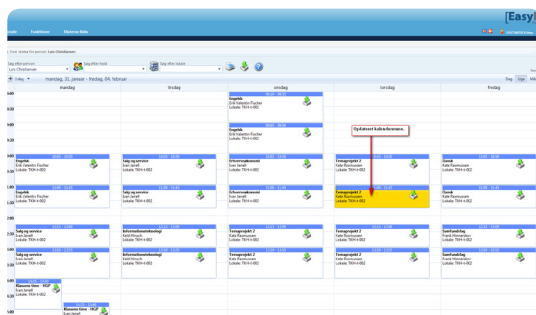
[Easy]

Funktioner Skemas Bøde

Søg efter person Søg efter lærer Søg efter lokale
Lars Christiansen

Tilføj mandag, 31. januar - fredag, 04. februar

Dag Uge

mandag tirsdag onsdag torsdag fredag

Engelsk
Erik Valentin Fischer
Lokale: TKH-A-002

Engelsk
Erik Valentin Fischer
Lokale: TKH-A-002

Opdateret kalenderemne.

Engelsk
Erik Valentin Fischer
Lokale: TKH-A-002

Salg og service
Sven Jarvell
Lokale: TKH-A-002

Virksomhedsøkonomi
Sven Jarvell
Lokale: TKH-A-002

Temaprojekt 2
Kate Rasmussen
Lokale: TKH-A-002

Dansk
Kate Rasmussen
Lokale: TKH-A-002

Engelsk
Erik Valentin Fischer
Lokale: TKH-A-002

Salg og service
Sven Jarvell
Lokale: TKH-A-002

Virksomhedsøkonomi
Sven Jarvell
Lokale: TKH-A-002

Temaprojekt 2
Kate Rasmussen
Lokale: TKH-A-002

Dansk
Kate Rasmussen
Lokale: TKH-A-002

Salg og service
Sven Jarvell
Lokale: TKH-A-002

Informationsteknologi
Keld Hinrich
Lokale: TKH-A-002

Temaprojekt 2
Kate Rasmussen
Lokale: TKH-A-002

Temaprojekt 2
Kate Rasmussen
Lokale: TKH-A-002

Samfundsfag
Kate Rasmussen
Lokale: TKH-A-002

Salg og service
Sven Jarvell
Lokale: TKH-A-002

Informationsteknologi
Keld Hinrich
Lokale: TKH-A-002

Temaprojekt 2
Kate Rasmussen
Lokale: TKH-A-002

Temaprojekt 2
Kate Rasmussen
Lokale: TKH-A-002

Samfundsfag
Kate Rasmussen
Lokale: TKH-A-002

Klasseens time - HGF
Sven Jarvell
Lokale: TKH-A-002

Klasseens time - HGF
Sven Jarvell
Lokale: TKH-A-002